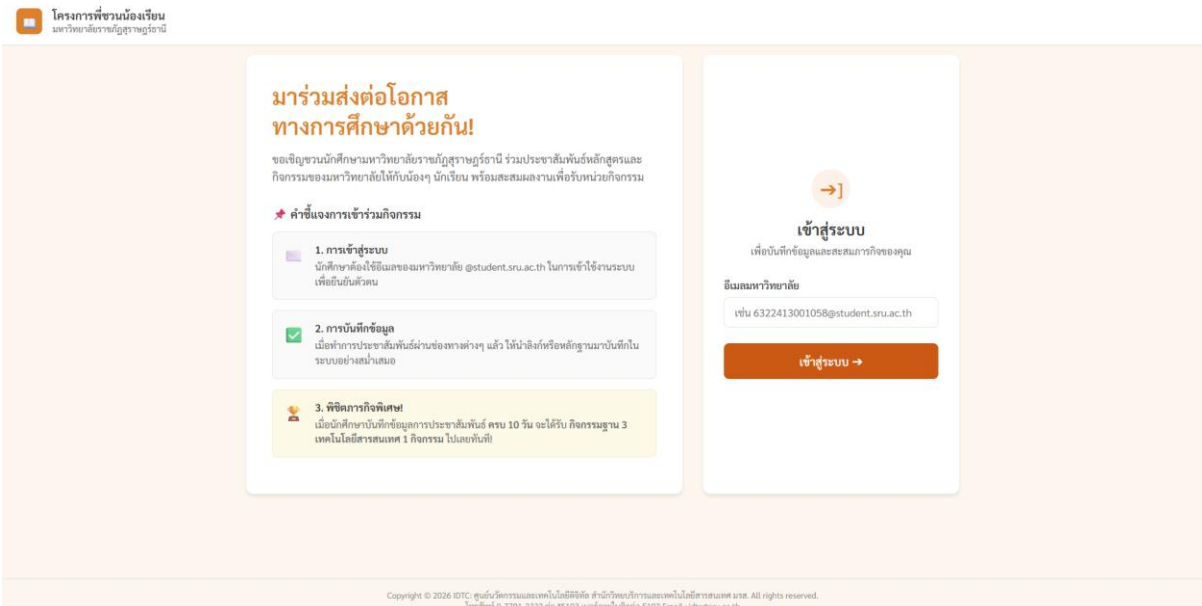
โครงการพี่ชวนน้องเรียน
มหาวิทยาลัยราชภัฏสุราษฎร์ธานี

มาร่วมส่งต่อโอกาส
ทางการศึกษาด้วยกัน!

ขอเชิญชวนนักศึกษามหาวิทยาลัยราชภัฏสุราษฎร์ธานี ร่วมประชาสัมพันธ์หลักสูตรและกิจกรรมของมหาวิทยาลัยให้กับน้องๆ นักเรียน พร้อมสะสมผลงานเพื่อรับหน่วยกิจกรรม

📌 คำชี้แจงการเข้าร่วมกิจกรรม

1. การเข้าสู่ระบบ
นักศึกษาต้องใช้อีเมลของมหาวิทยาลัย @student.sru.ac.th ในการเข้าใช้งานระบบเพื่อยืนยันตัวตน

2. การบันทึกข้อมูล
เมื่อทำการประชาสัมพันธ์ผ่านช่องทางต่างๆ แล้ว ให้นำลิงก์หรือหลักฐานมาบันทึกในระบบอย่างสม่ำเสมอ

3. พิชิตภารกิจพิเศษ!
เมื่อนักศึกษาบันทึกข้อมูลการประชาสัมพันธ์ ครบ 10 วัน จะได้รับ กิจกรรมฐาน 3 เทคโนโลยีสารสนเทศ 1 กิจกรรม ไปเลยทันที!

→]

เข้าสู่ระบบ
เพื่อบันทึกข้อมูลและสะสมภารกิจของคุณ

อีเมลมหาวิทยาลัย
เช่น 6322413001058@student.sru.ac.th

เข้าสู่ระบบ →

Copyright © 2026 IDTC: ศูนย์นวัตกรรมและเทคโนโลยีดิจิทัล สำนักวิทยบริการและเทคโนโลยีสารสนเทศ มรส. All rights reserved.
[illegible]